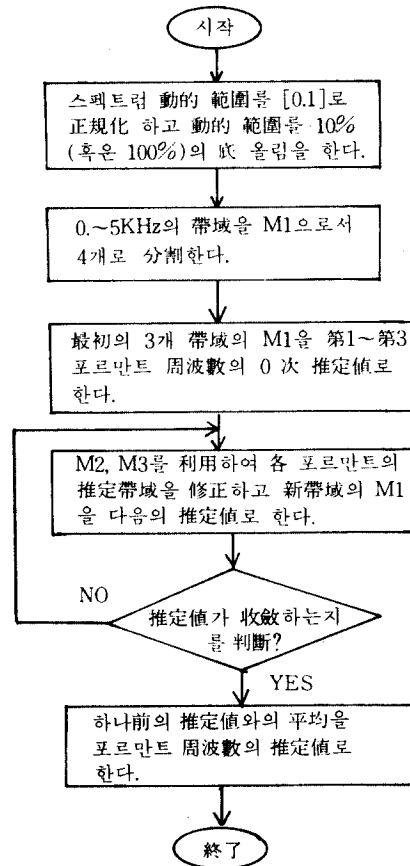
시작

스페트럼 動的 範圍를 [0.1]로 正規化 하고 動的 範圍를 10% (혹은 100%)의 底 올림을 한다.

0.~5KHz의 帶域을 M1으로서 4개로 分割한다.

最初의 3개 帶域의 M1을 第1~第3 포르만트 周波數의 0 次 推定値로 한다.

M2, M3를 利用하여 各 포르만트의 推定帶域을 修正하고 新帶域의 M1을 다음의 推定値로 한다.

NO

推定値가 收斂하는지를 判斷?

YES

하나前의 推定値와의 平均을 포르만트 周波數의 推定値로 한다.

終了